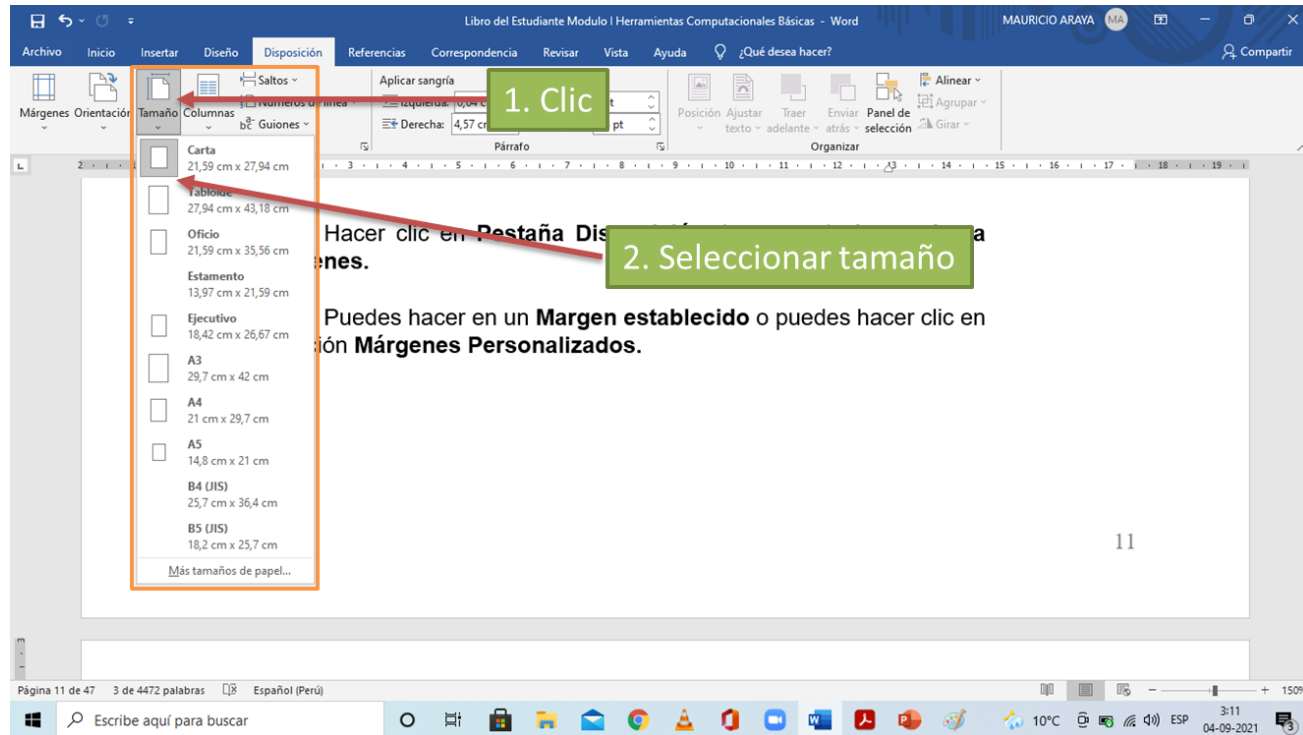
Libro del Estudiante Modulo I Herramientas Computacionales Básicas - Word

MAURICIO ARAYA MA

Archivo Inicio Insertar Diseño Disposición Referencias Correspondencia Revisar Vista Ayuda ¿Qué desea hacer? Compartir

Márgenes Orientación Tamaño Columnas Saltos Números de línea Guiones

Aplicar sangría
Izquierda: 0,64 cm
Derecha: 4,57 cm
pt
pt
Párrafo

Posición Ajustar texto Traer adelante Enviar atrás Panel de selección Alinear Agrupar Girar
Organizar

1. Clic

Carta
21,59 cm x 27,94 cm
Tabloide
27,94 cm x 43,18 cm
Oficio
21,59 cm x 35,56 cm
Estamento
13,97 cm x 21,59 cm
Ejecutivo
18,42 cm x 26,67 cm
A3
29,7 cm x 42 cm
A4
21 cm x 29,7 cm
A5
14,8 cm x 21 cm
B4 (JIS)
25,7 cm x 36,4 cm
B5 (JIS)
18,2 cm x 25,7 cm
Más tamaños de papel...

2. Seleccionar tamaño

Hacer clic en **Pestaña Dis**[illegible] **a** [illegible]**enes.**

Puedes hacer en un **Margen establecido** o puedes hacer clic en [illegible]ión **Márgenes Personalizados**.

11

Página 11 de 47 3 de 4472 palabras Español (Perú) 150

Escribe aquí para buscar 10°C ESP 3:11 04-09-2021 3